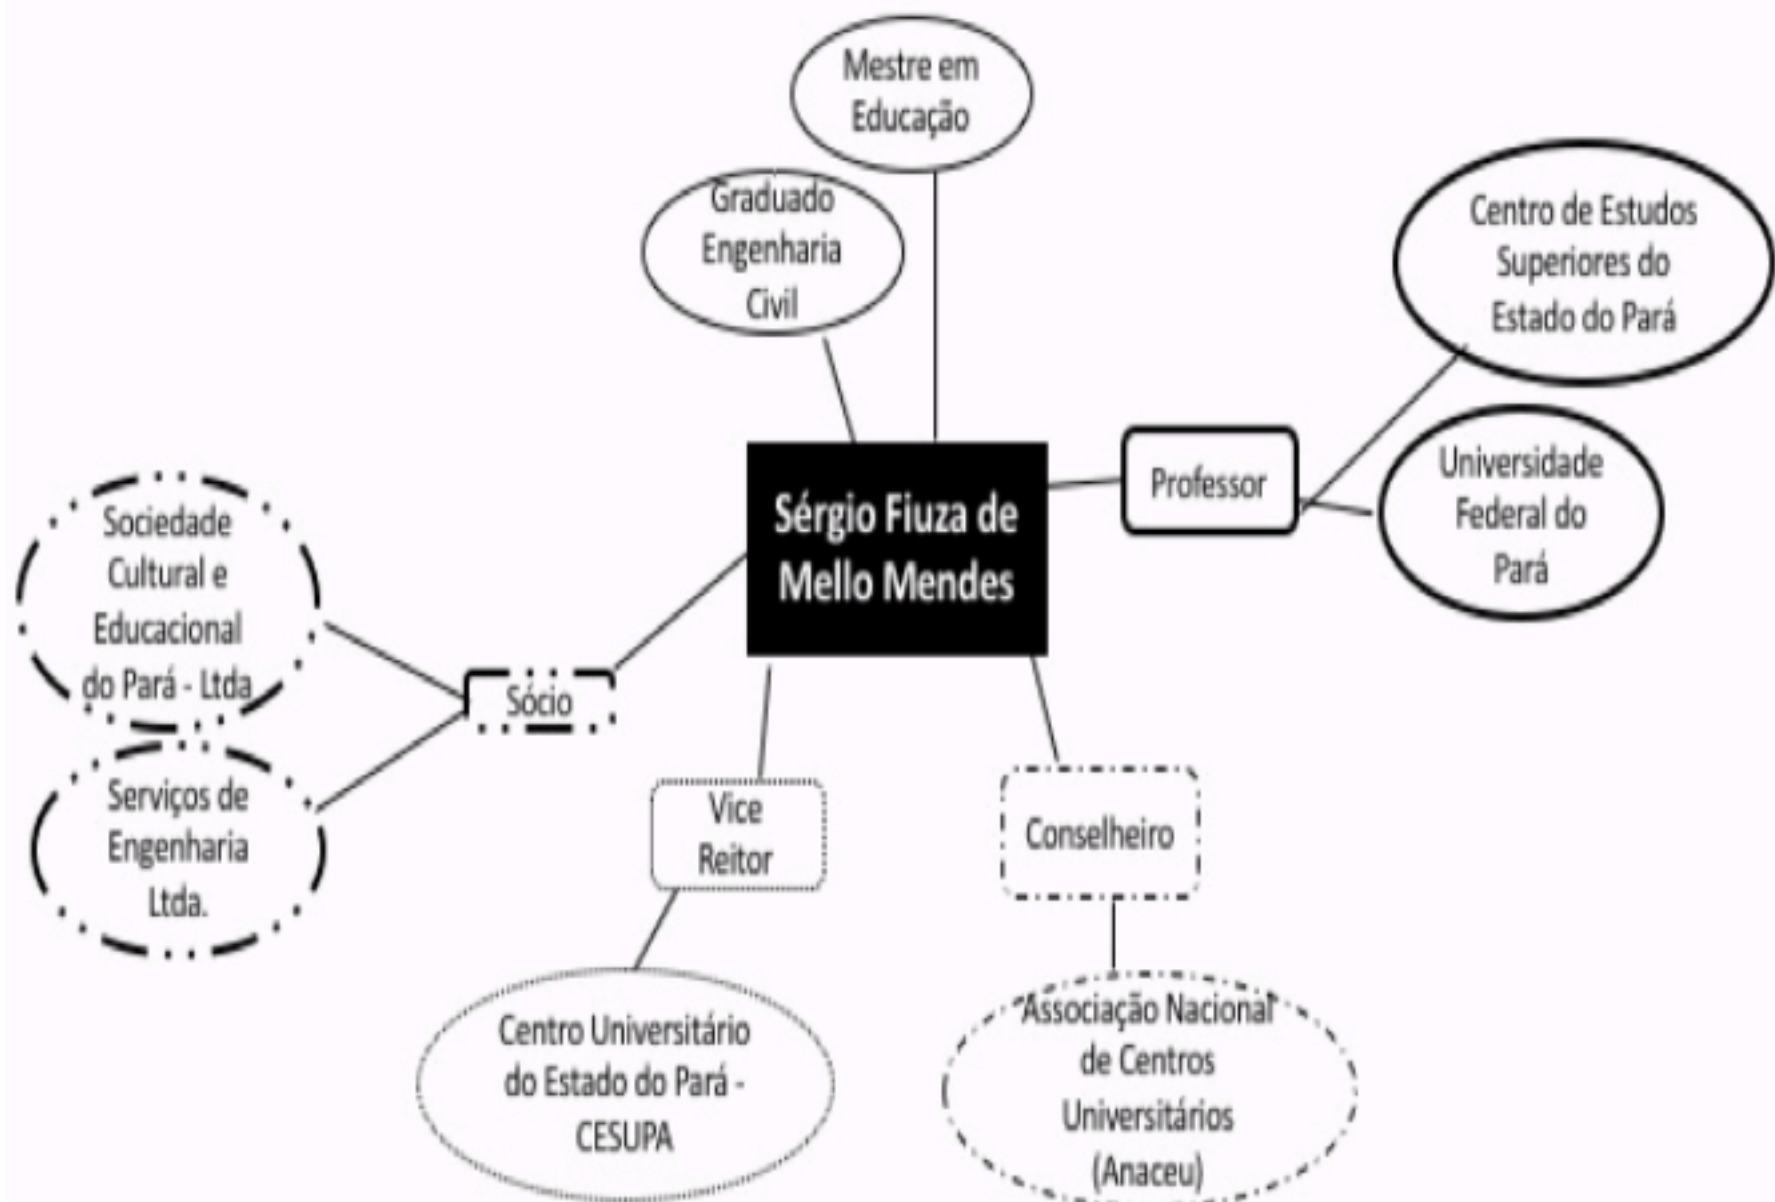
Mestre em Educação

Graduado Engenharia Civil

Centro de Estudos Superiores do Estado do Pará

Sérgio Fiuza de Mello Mendes

Professor

Universidade Federal do Pará

Sociedade Cultural e Educacional do Pará - Ltda

Sócio

Serviços de Engenharia Ltda.

Vice Reitor

Conselheiro

Centro Universitário do Estado do Pará - CESUPA

Associação Nacional de Centros Universitários (Anaceu)